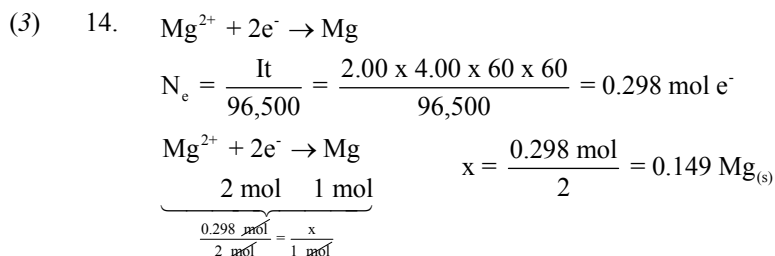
(3) 14. $Mg^{2+} + 2e^- \rightarrow Mg$

$N_e = \frac{It}{96,500} = \frac{2.00 \times 4.00 \times 60 \times 60}{96,500} = 0.298 \text{ mol } e^-$

$Mg^{2+} + 2e^- \rightarrow Mg$

$\underbrace{2 \text{ mol} \quad 1 \text{ mol}}_{\frac{0.298 \text{ mol}}{2 \text{ mol}} = \frac{x}{1 \text{ mol}}}$

$x = \frac{0.298 \text{ mol}}{2} = 0.149 \text{ } Mg_{(s)}$